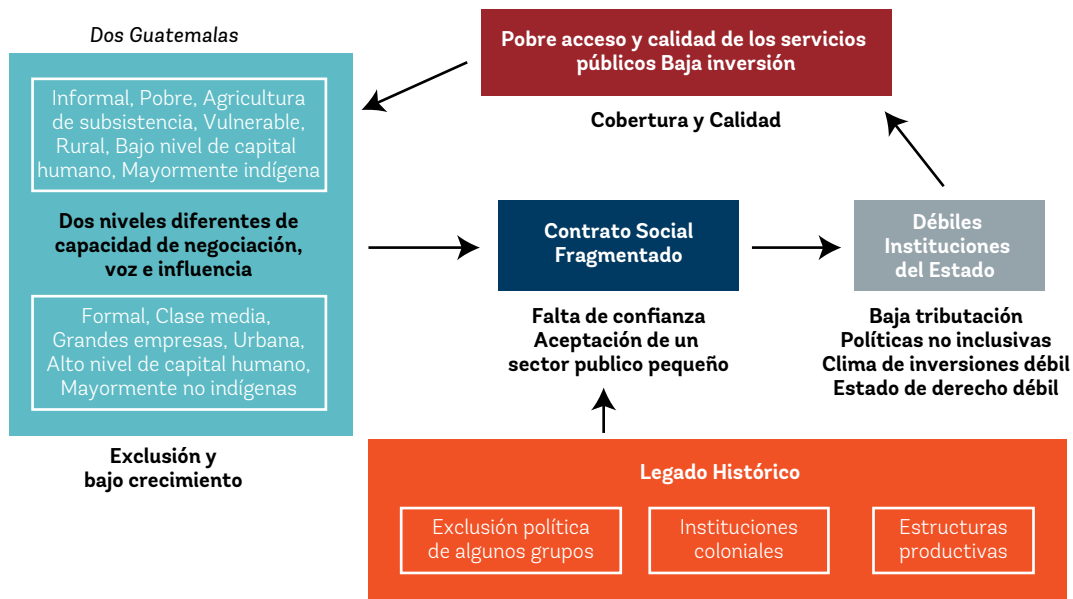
Dos Guatemalas

Informal, Pobre, Agricultura de subsistencia, Vulnerable, Rural, Bajo nivel de capital humano, Mayormente indígena

Dos niveles diferentes de capacidad de negociación, voz e influencia

Formal, Clase media, Grandes empresas, Urbana, Alto nivel de capital humano, Mayormente no indígenas

Exclusión y bajo crecimiento

Pobre acceso y calidad de los servicios públicos Baja inversión

Cobertura y Calidad

Contrato Social Fragmentado

Falta de confianza
Aceptación de un sector publico pequeño

Débiles Instituciones del Estado

Baja tributación
Políticas no inclusivas
Clima de inversiones débil
Estado de derecho débil

Legado Histórico

Exclusión política de algunos grupos

Instituciones coloniales

Estructuras productivas